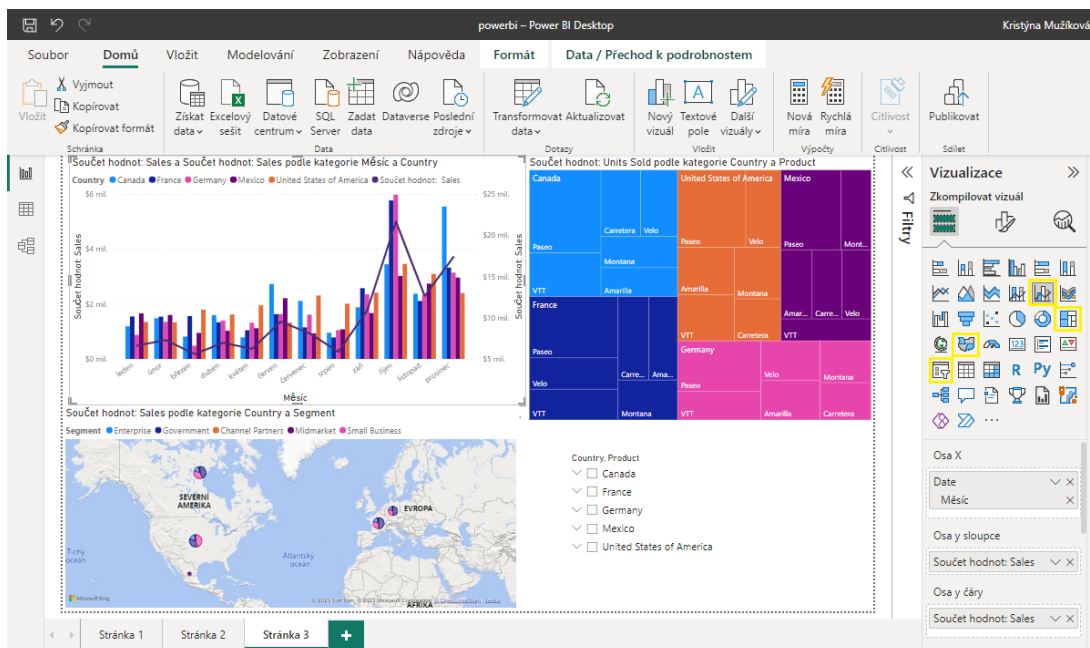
powerbi - Power BI Desktop
Kristýna Mužíková

Soubor Domů Vložit Modelování Zobrazení Nápověda Formát Data / Přechod k podrobnostem

Vložit
Vyjmout
Kopírovat
Kopírovat formát
Schránka
Získat data
Excelový sešit
Datové centrum
SQL Server
Zadat data
Dataverse
Poslední zdroje
Data
Transformovat data
Aktualizovat
Dotazy
Nový vizuál
Textové pole
Další vizuály
Vložit
Nová míra
Rychlá míra
Výpočty
Citlivost
Citlivost
Publikovat
Sdílet

Součet hodnot: Sales a Součet hodnot: Sales podle kategorie Měsíc a Country
Country ● Canada ● France ● Germany ● Mexico ● United States of America ● Součet hodnot: Sales
$6 mil.
$4 mil.
$2 mil.
$0 mil.
$25 mil.
$20 mil.
$15 mil.
$10 mil.
$5 mil.
Součet hodnot: Sales
Součet hodnot: Sales
leden únor březen duben květen červen červenec srpen září říjen listopad prosinec
Měsíc

Součet hodnot: Units Sold podle kategorie Country a Product
Canada
Carretera
Velo
Paseo
Montana
VTT
Amarilla
United States of America
Paseo
Velo
Amarilla
Montana
VTT
Carretera
Mexico
Paseo
Mont...
Amar...
Carre...
Velo
VTT
France
Paseo
Velo
Carre...
Ama...
VTT
Montana
Germany
Paseo
Velo
Montana
VTT
Amarilla
Carretera

Součet hodnot: Sales podle kategorie Country a Segment
Segment ● Enterprise ● Government ● Channel Partners ● Midmarket ● Small Business
SEVERNÍ AMERIKA
EVROPA
Tichý oceán
Atlantský oceán
AFRIKA
Microsoft Bing
© 2023 TomTom, © 2023 Microsoft Corporation Terms

Country, Product
Canada
France
Germany
Mexico
United States of America

Filtry

Vizualizace
Zkompilovat vizuál
R Py
Osa X
Date
Měsíc
Osa y sloupce
Součet hodnot: Sales
Osa y čáry
Součet hodnot: Sales

Stránka 1 Stránka 2 Stránka 3 +